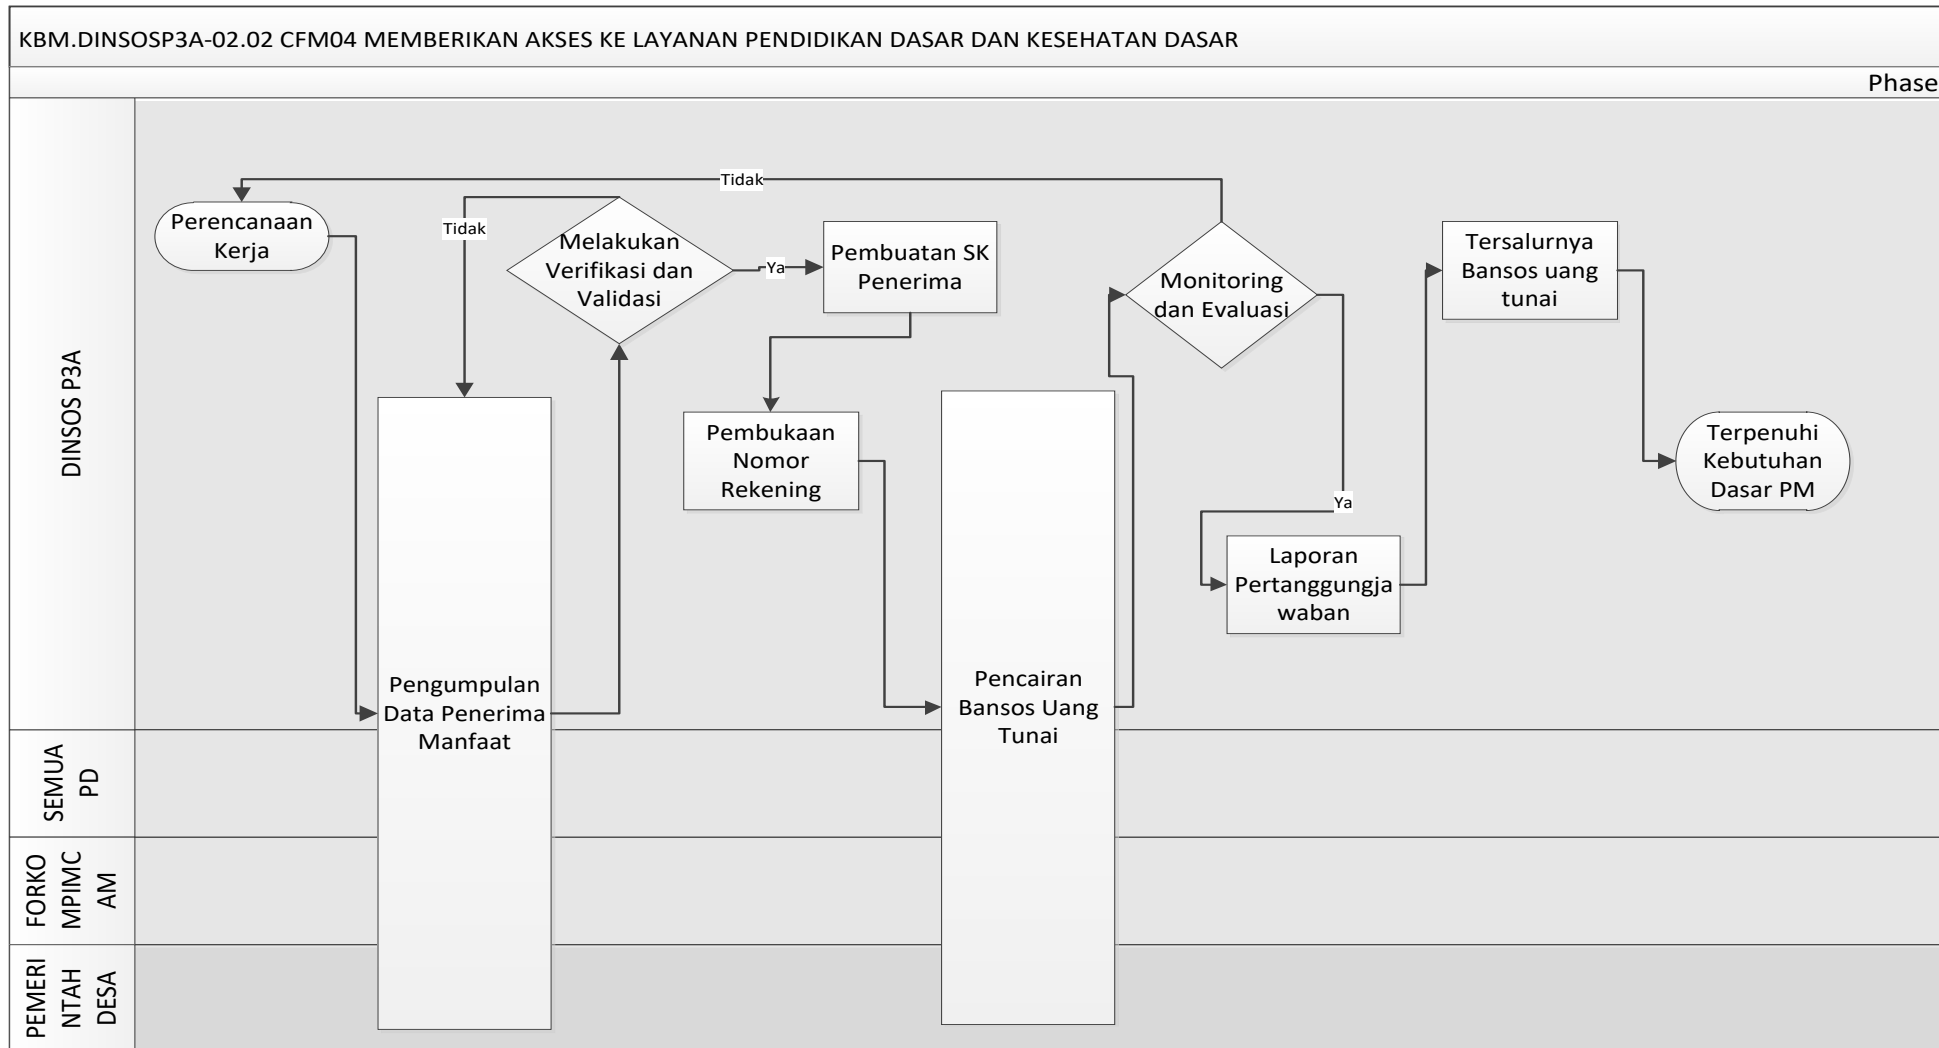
KBM.DINSOSP3A-02.02 CFM04 MEMBERIKAN AKSES KE LAYANAN PENDIDIKAN DASAR DAN KESEHATAN DASAR

Phase

DINSOS P3A

SEMUA PD

FORKOMPIMCAM

PEMERINTAH DESA

Tidak

Perencanaan Kerja

Tidak

Melakukan Verifikasi dan Validasi

Ya

Pembuatan SK Penerima

Monitoring dan Evaluasi

Tersalurnya Bansos uang tunai

Pembukaan Nomor Rekening

Ya

Terpenuhi Kebutuhan Dasar PM

Laporan Pertanggungjawaban

Pengumpulan Data Penerima Manfaat

Pencairan Bansos Uang Tunai